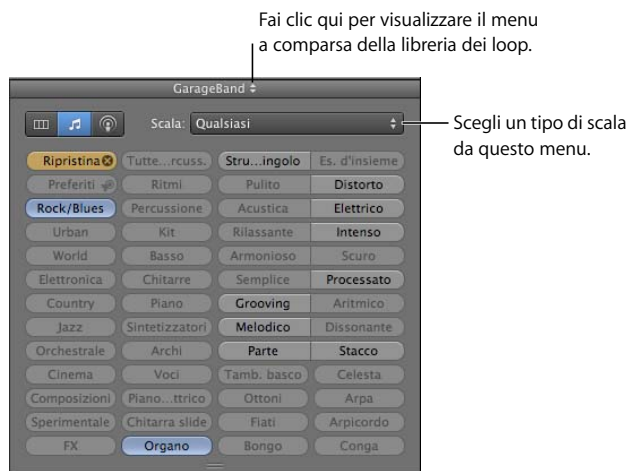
Fai clic qui per visualizzare il menu a comparsa della libreria dei loop.

GarageBand

Scala: Qualsiasi

Scegli un tipo di scala da questo menu.

| Ripristina | Tutte...rcuss. | Stru...ingolo | Es. d'insieme |
|---|---|---|---|
| Preferiti | Ritmi | Pulito | Distorto |
| Rock/Blues | Percussione | Acustica | Elettrico |
| Urban | Kit | Rilassante | Intenso |
| World | Basso | Armonioso | Scuro |
| Elettronica | Chitarre | Semplice | Processato |
| Country | Piano | Grooving | Aritmico |
| Jazz | Sintetizzatori | Melodico | Dissonante |
| Orchestrale | Archi | Parte | Stacco |
| Cinema | Voci | Tamb. basco | Celesta |
| Composizioni | Piano...ttrico | Ottoni | Arpa |
| Sperimentale | Chitarra slide | Fiati | Arpicordo |
| FX | Organo | Bongo | Conga |